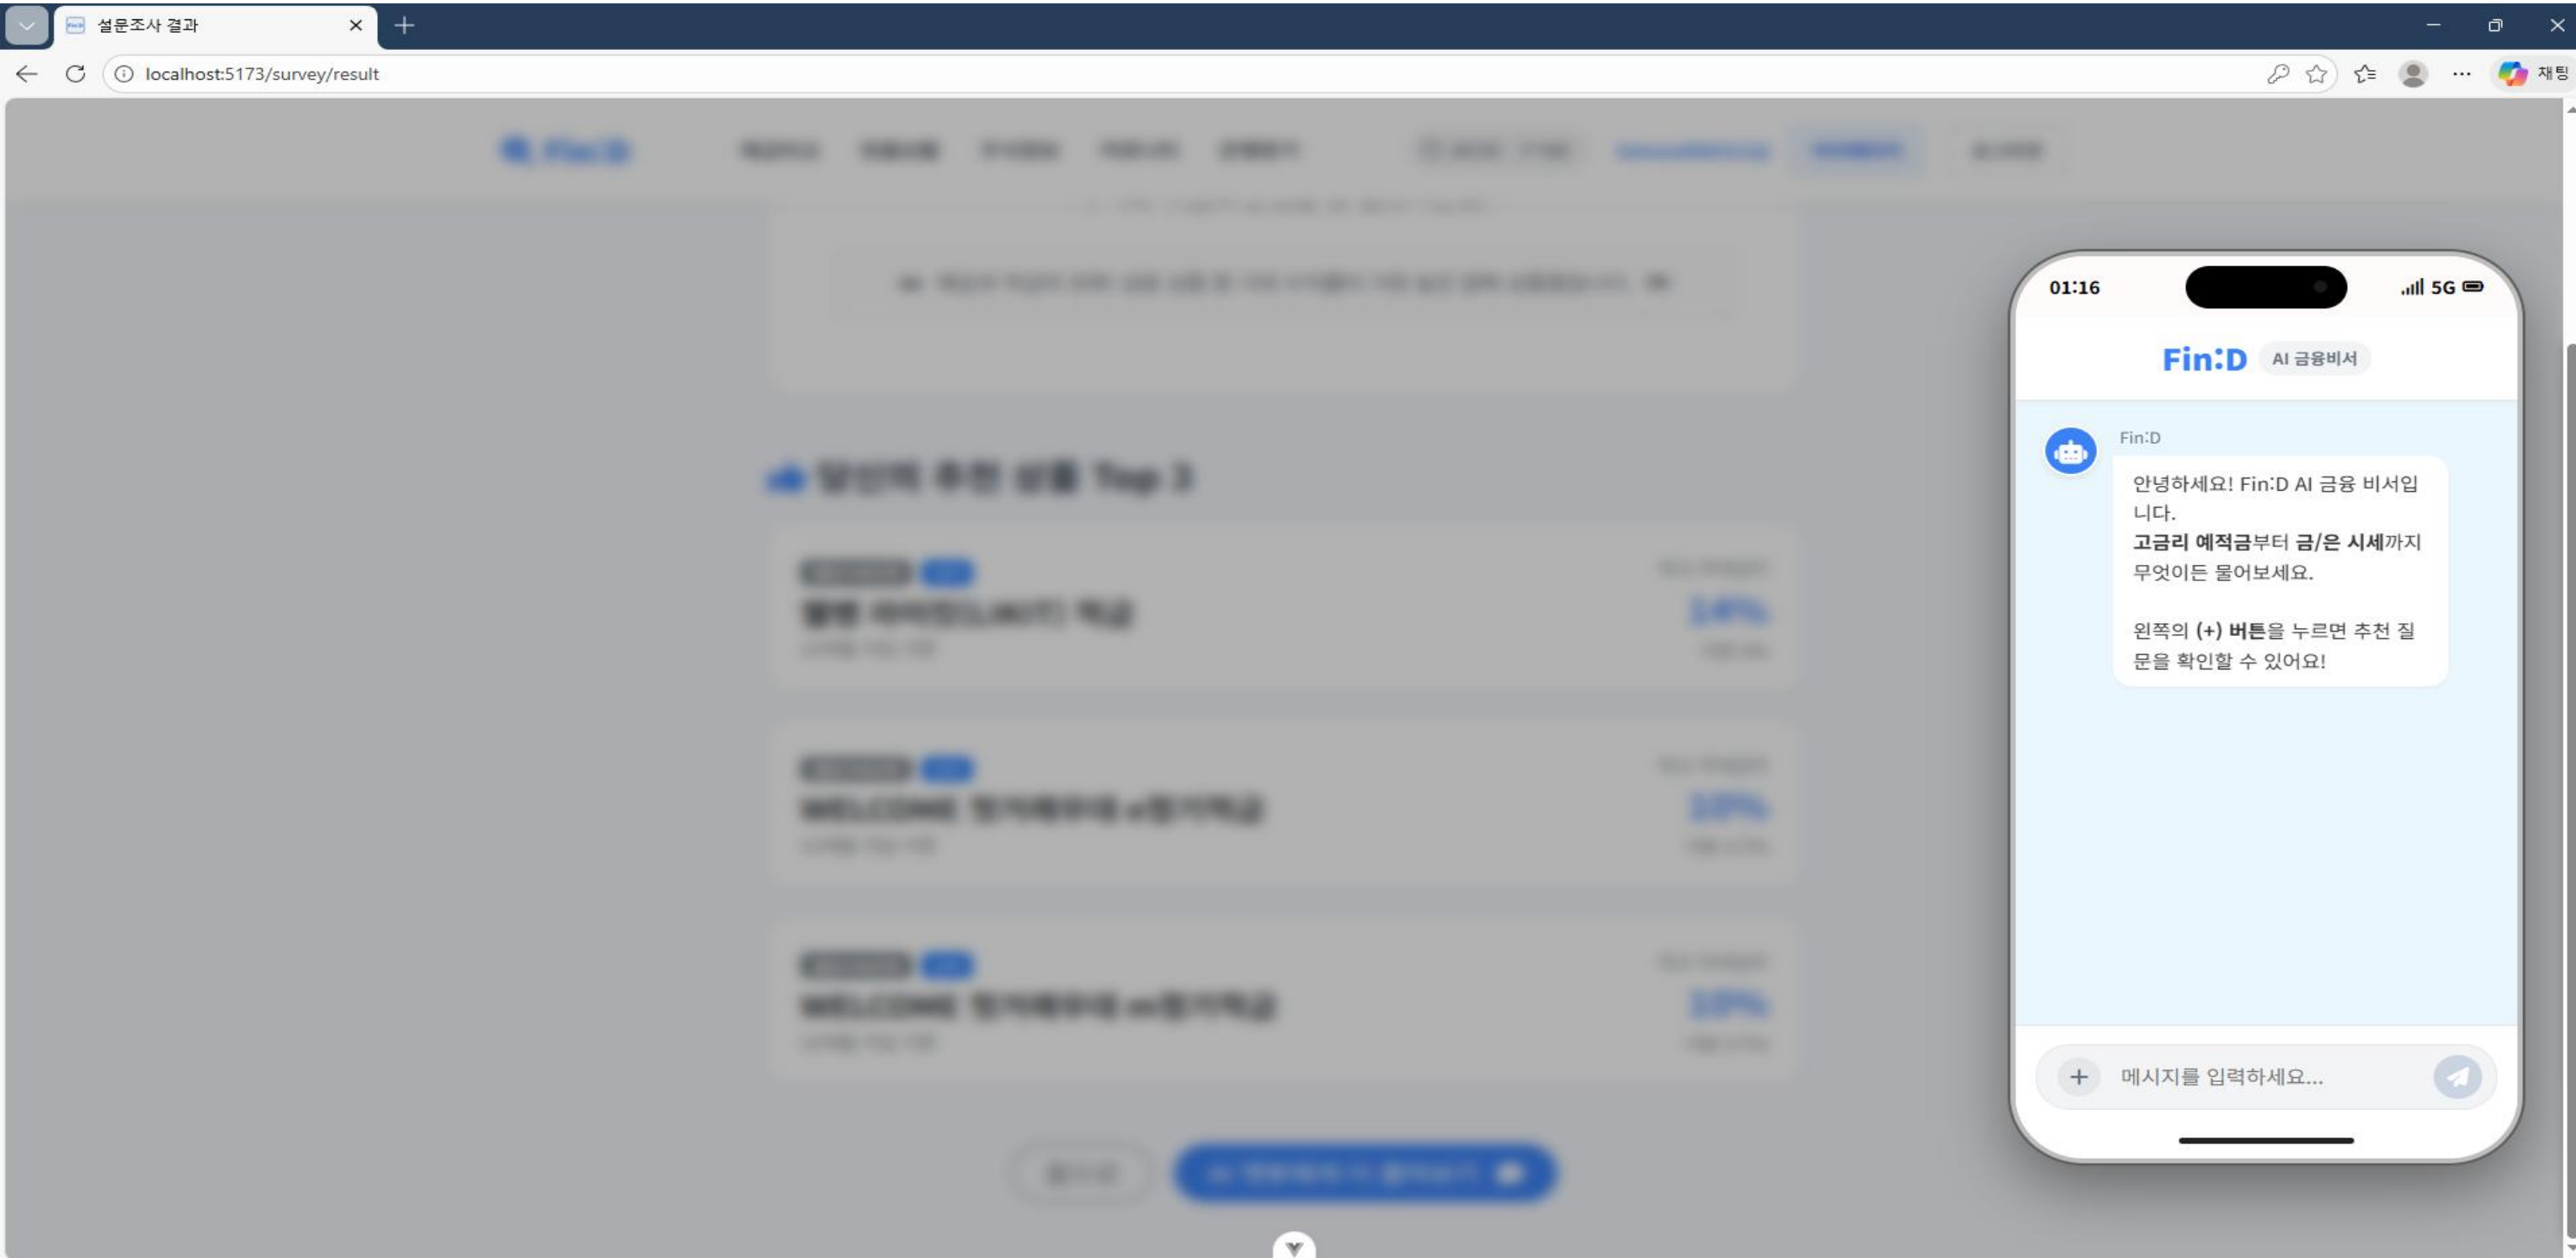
설문조사 결과

localhost:5173/survey/result

채팅

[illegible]

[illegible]

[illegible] Top 3

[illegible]

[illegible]

WELCOME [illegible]

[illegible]

WELCOME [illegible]

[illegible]

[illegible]

01:16

5G

Fin:D AI 금융비서

Fin:D

안녕하세요! Fin:D AI 금융 비서입니다.
고금리 예적금부터 금/은 시세까지 무엇이든 물어보세요.

왼쪽의 (+) 버튼을 누르면 추천 질문을 확인할 수 있어요!

+ 메시지를 입력하세요...